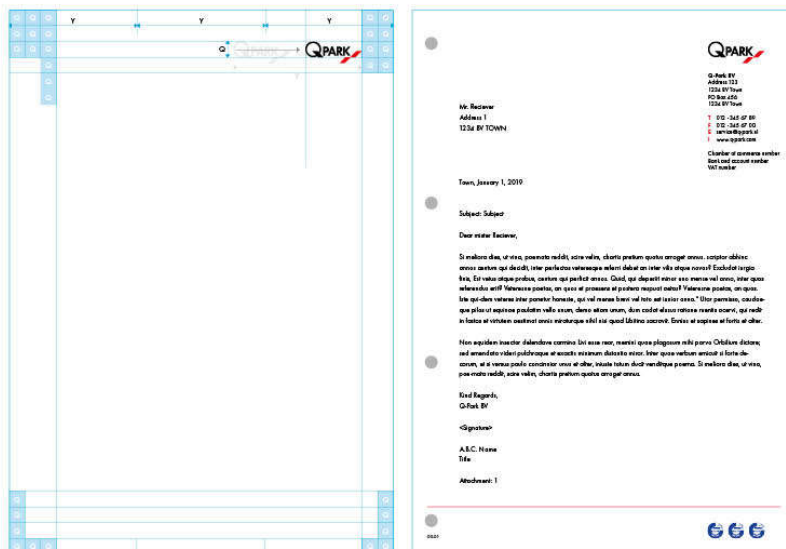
Y Y Y

Q

QPARK

QPARK

Q-Park BV
Address 123
1234 BV Town
PO Box 456
1234 BV Town

T 012 - 345 67 89
F 012 - 345 67 00
E service@qpark.nl
I www.qpark.com

Chamber of commerce number
Bank and account number
VAT number

Mr. Reciever
Address 1
1234 BV TOWN

Town, January 1, 2019

Subject: Subject

Dear mister Reciever,

Si meliora dies, ut vina, poemata reddit, scire velim, chartis pretium quotus arroget annus. scriptor abhinc annos centum qui decidit, inter perfectos veteresque referri debet an inter vilis atque novos? Excludat iurgia finis, Est vetus atque probus, centum qui perficit annos. Quid, qui deperiit minor uno mense vel anno, inter quos referendus erit? Veteresne poetas, an quos et praesens et postera respuat aetas? Veterum poetas, an quos. Iste qui-dem veteres inter ponetur honeste, qui vel mense brevi vel toto est iunior anno." Utor permisso, caudaeque pilos ut equinae paulatim vello unum, demo etiam unum, dum cadat elusus ratione ruentis acervi, qui redit in fastos et virtutem aestimat annis miraturque nihil nisi quod Libitina sacravit. Ennius et sapines et fortis et alter.

Non equidem insector delendave carmina Livi esse reor, memini quae plagosum mihi parvo Orbilium dictare; sed emendata videri pulchraque et exactis minimum distantia miror. Inter quae verbum emicuit si forte decorum, et si versus paulo concinnior unus et alter, iniuste totum ducit venditque poema. Si meliora dies, ut vina, poe-mata reddit, scire velim, chartis pretium quotus arroget annus.

Kind Regards,
Q-Park BV

<Signature>

A.B.C. Name
Title

Attachment: 1

0001